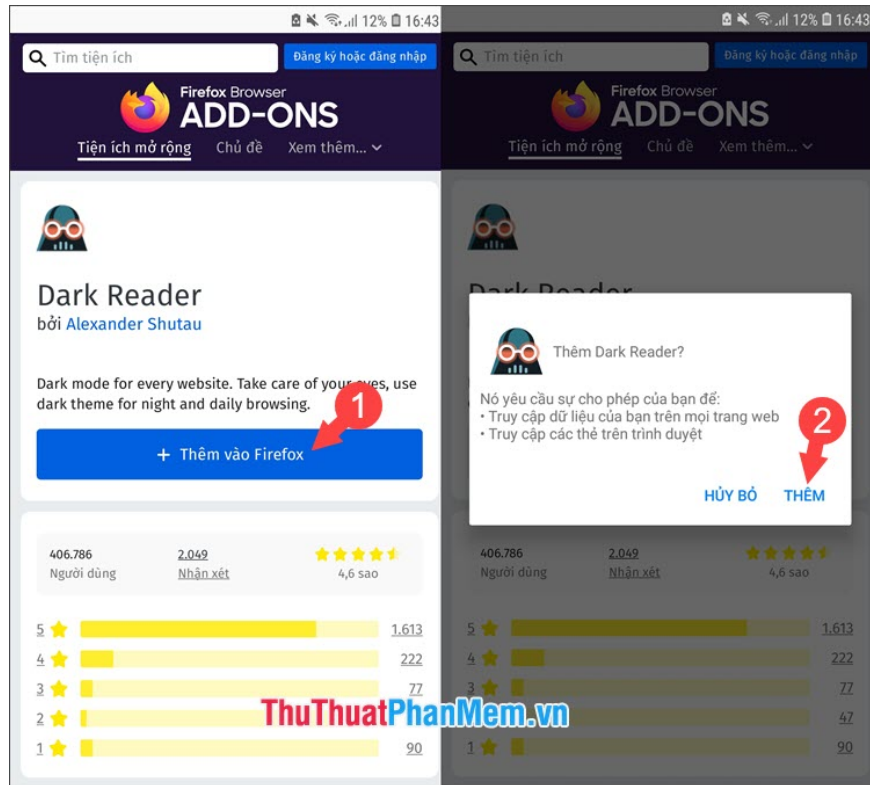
12% 16:43

Tìm tiện ích

Đăng ký hoặc đăng nhập

Firefox Browser
ADD-ONS

Tiện ích mở rộng Chủ đề Xem thêm...

Dark Reader
bởi Alexander Shutau

Dark mode for every website. Take care of your eyes, use dark theme for night and daily browsing.

1

+ Thêm vào Firefox

406.786
Người dùng

2.049
Nhận xét

4,6 sao

| | |
|---|---|
| 5 | 1.613 |
| 4 | 222 |
| 3 | 77 |
| 2 | 47 |
| 1 | 90 |

12% 16:43

Tìm tiện ích

Đăng ký hoặc đăng nhập

Firefox Browser
ADD-ONS

Tiện ích mở rộng Chủ đề Xem thêm...

Thêm Dark Reader?

Nó yêu cầu sự cho phép của bạn để:
• Truy cập dữ liệu của bạn trên mọi trang web
• Truy cập các thẻ trên trình duyệt

2

HỦY BỎ THÊM

406.786
Người dùng

2.049
Nhận xét

4,6 sao

| | |
|---|---|
| 5 | 1.613 |
| 4 | 222 |
| 3 | 77 |
| 2 | 47 |
| 1 | 90 |

ThuThuatPhanMem.vn